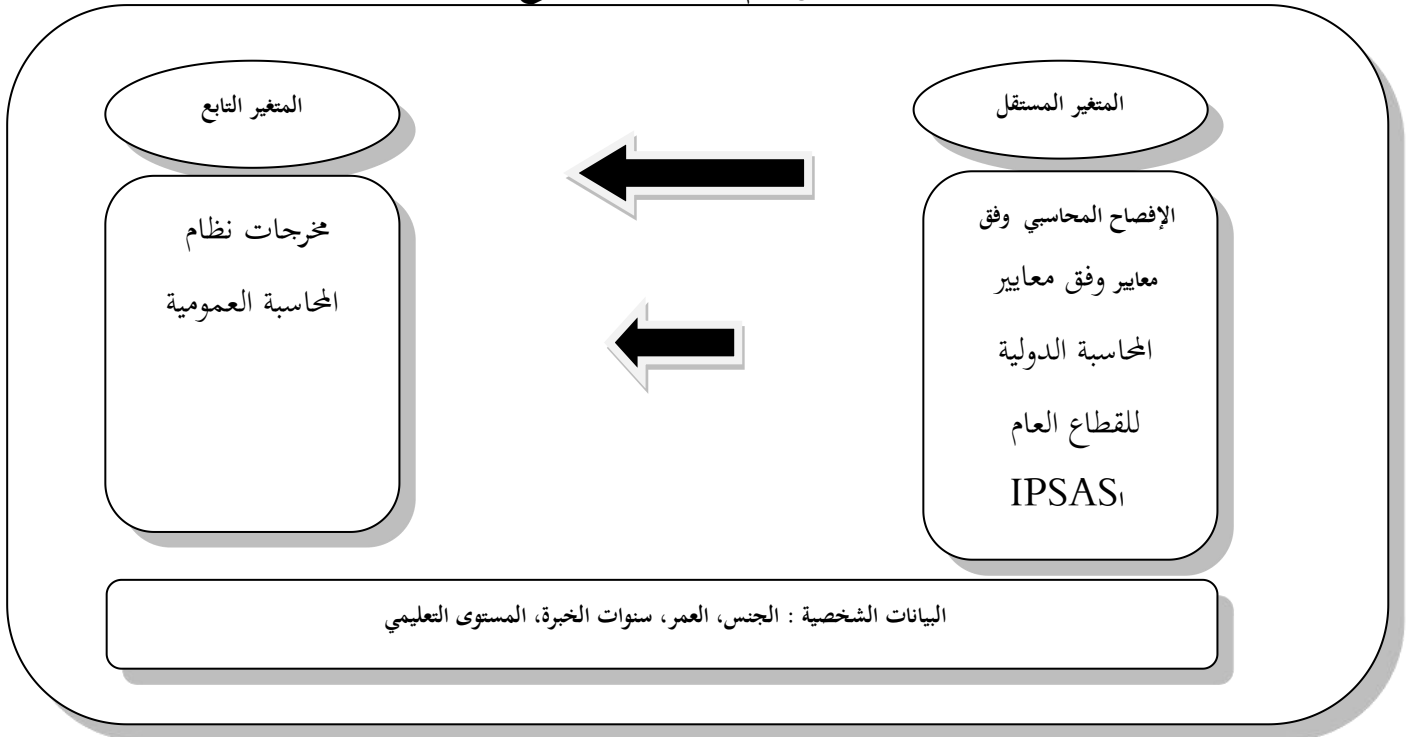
المتغير المستقل

المتغير التابع

الإفصاح المحاسبي وفق معايير وفق معايير المحاسبة الدولية للقطاع العام IPSAS

مخرجات نظام المحاسبة العمومية

البيانات الشخصية : الجنس، العمر، سنوات الخبرة، المستوى التعليمي